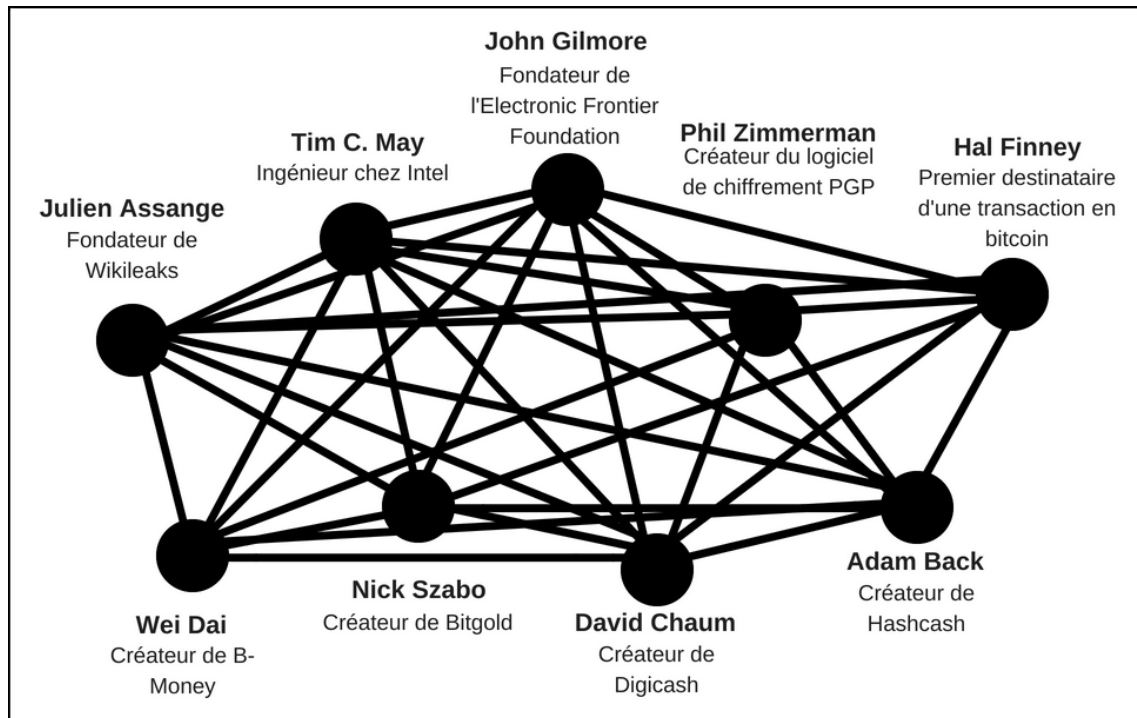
John Gilmore
Fondateur de l'Electronic Frontier Foundation

Tim C. May
Ingénieur chez Intel

Phil Zimmerman
Créateur du logiciel de chiffrement PGP

Hal Finney
Premier destinataire d'une transaction en bitcoin

Julien Assange
Fondateur de Wikileaks

Nick Szabo
Créateur de Bitgold

Adam Back
Créateur de Hashcash

David Chaum
Créateur de Digicash

Wei Dai
Créateur de B-Money